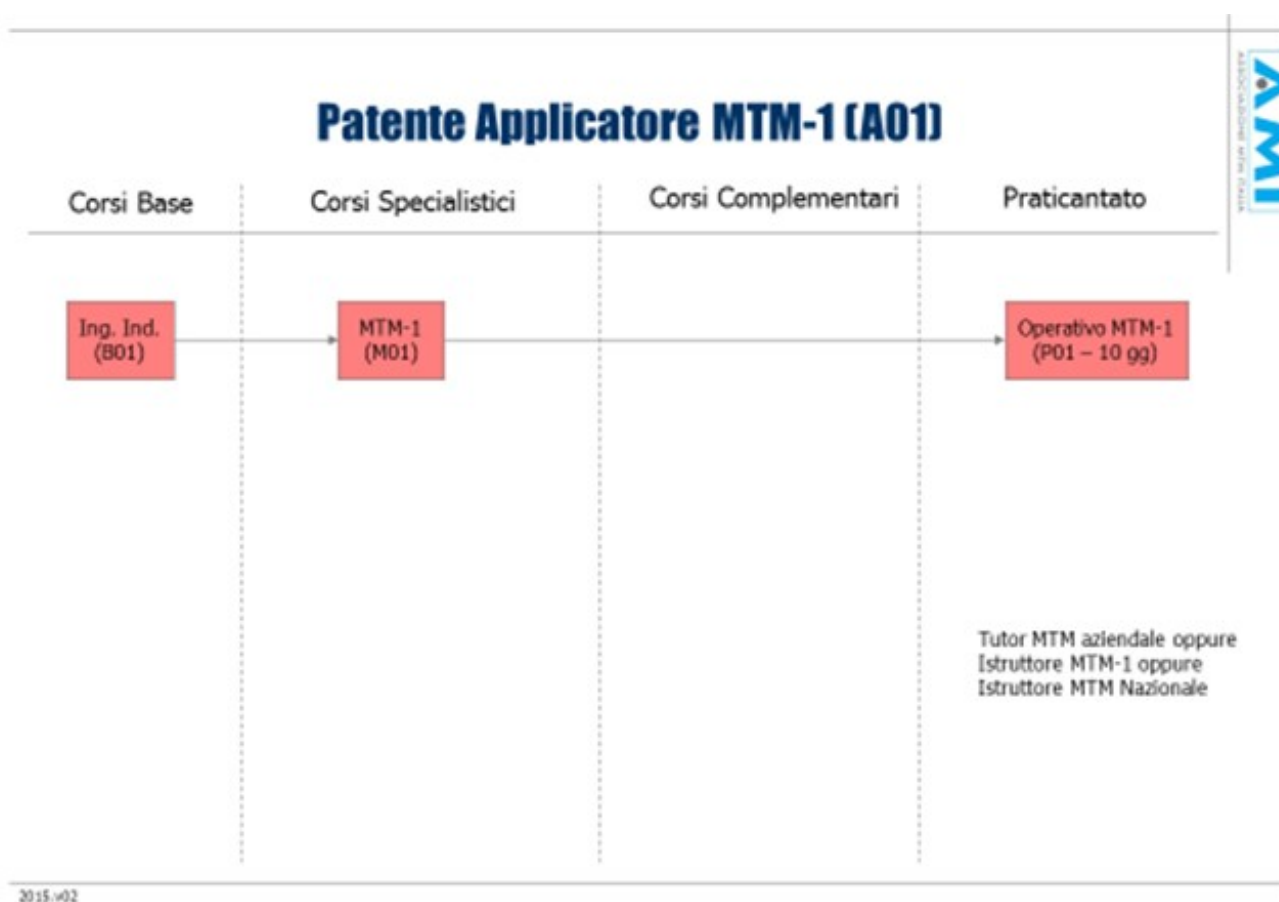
AMI
ASSOCIAZIONE MTM ITALIA

Patente Applicatore MTM-1 (A01)

Corsi Base

Corsi Specialistici

Corsi Complementari

Praticantato

Ing. Ind. (B01)

MTM-1 (M01)

Operativo MTM-1 (P01 – 10 gg)

Tutor MTM aziendale oppure
Istruttore MTM-1 oppure
Istruttore MTM Nazionale

2015.v02